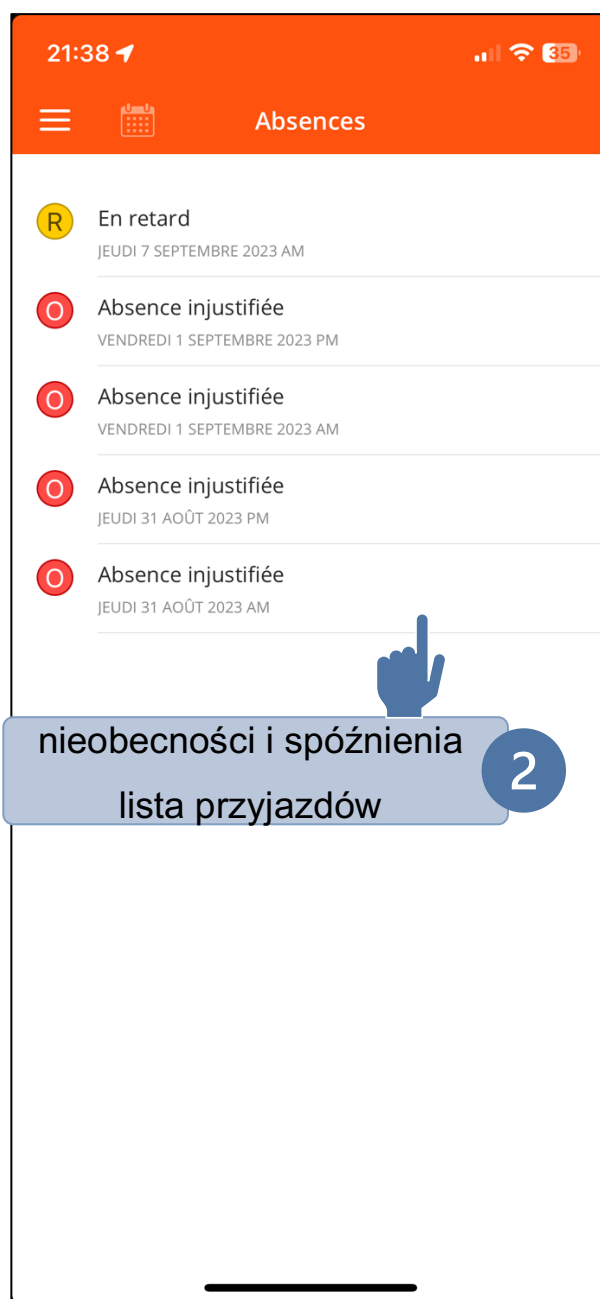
21:38

35

Absences

R En retard
JEUDI 7 SEPTEMBRE 2023 AM

O Absence injustifiée
VENDREDI 1 SEPTEMBRE 2023 PM

O Absence injustifiée
VENDREDI 1 SEPTEMBRE 2023 AM

O Absence injustifiée
JEUDI 31 AOÛT 2023 PM

O Absence injustifiée
JEUDI 31 AOÛT 2023 AM

nieobecności i spóźnienia
lista przyjazdów

2